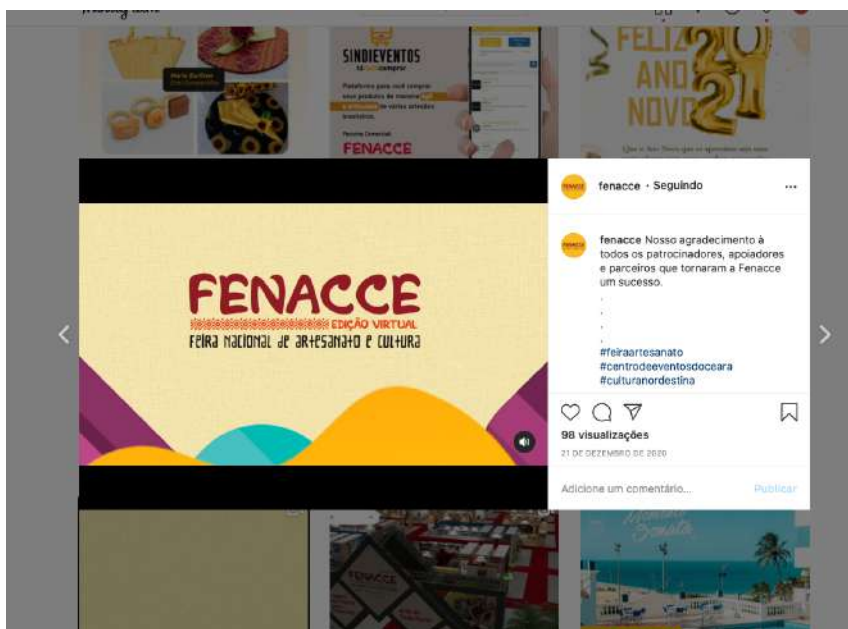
SINDIEVENTOS

Plataforma para você comprar seus produtos de maneira fácil e diretamente de vários artesãos brasileiros.

FENACCE

FELIZ ANO NOVO 2021

FENACCE
EDIÇÃO VIRTUAL
Feira Nacional de Artesanato e Cultura

FENACCE

fenacce • Seguindo

...

fenacce Nosso agradecimento à todos os patrocinadores, apoiadores e parceiros que tornaram a Fenacce um sucesso.
.
.
.
.
#feiraartesanato
#centrodeeventosdoceara
#culturanordestina

98 visualizações

21 DE DEZEMBRO DE 2020

Adicione um comentário...

Publicar

FENACCE